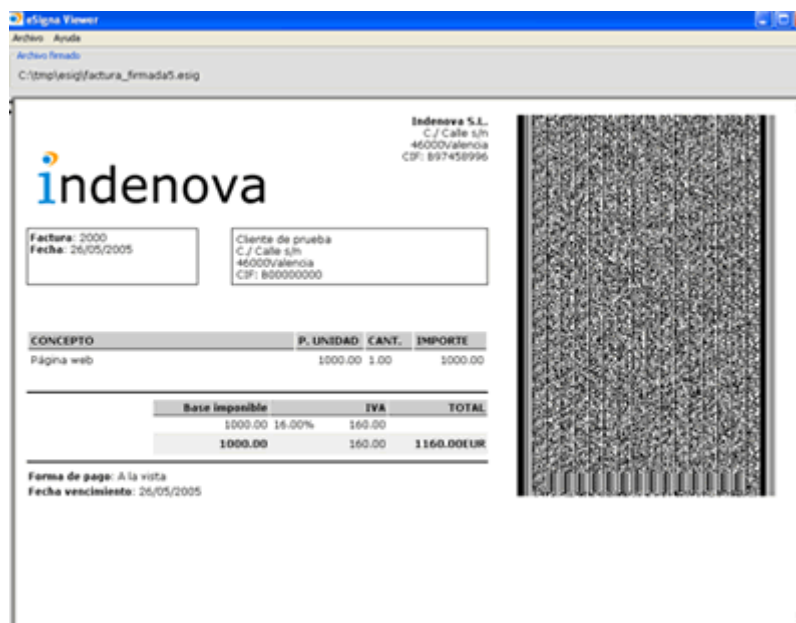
eSigna Viewer

Archivo Ayuda

Archivo firmado

C:\tmp\esig\factura_firmada5.esig

Indenova S.L.
C./ Calle s/n
46000Valencia
CIF: B97458996

indenova

Factura: 2000
Fecha: 26/05/2005

Cliente de prueba
C./ Calle s/n
46000Valencia
CIF: B00000000

| CONCEPTO | P. UNIDAD | CANT. | IMPORTE |
|---|---|---|---|
| Página web | 1000.00 | 1.00 | 1000.00 |

| Base imponible | | IVA | TOTAL |
|---|---|---|---|
| 1000.00 | 16.00% | 160.00 | |
| 1000.00 | | 160.00 | 1160.00EUR |

Forma de pago: A la vista
Fecha vencimiento: 26/05/2005